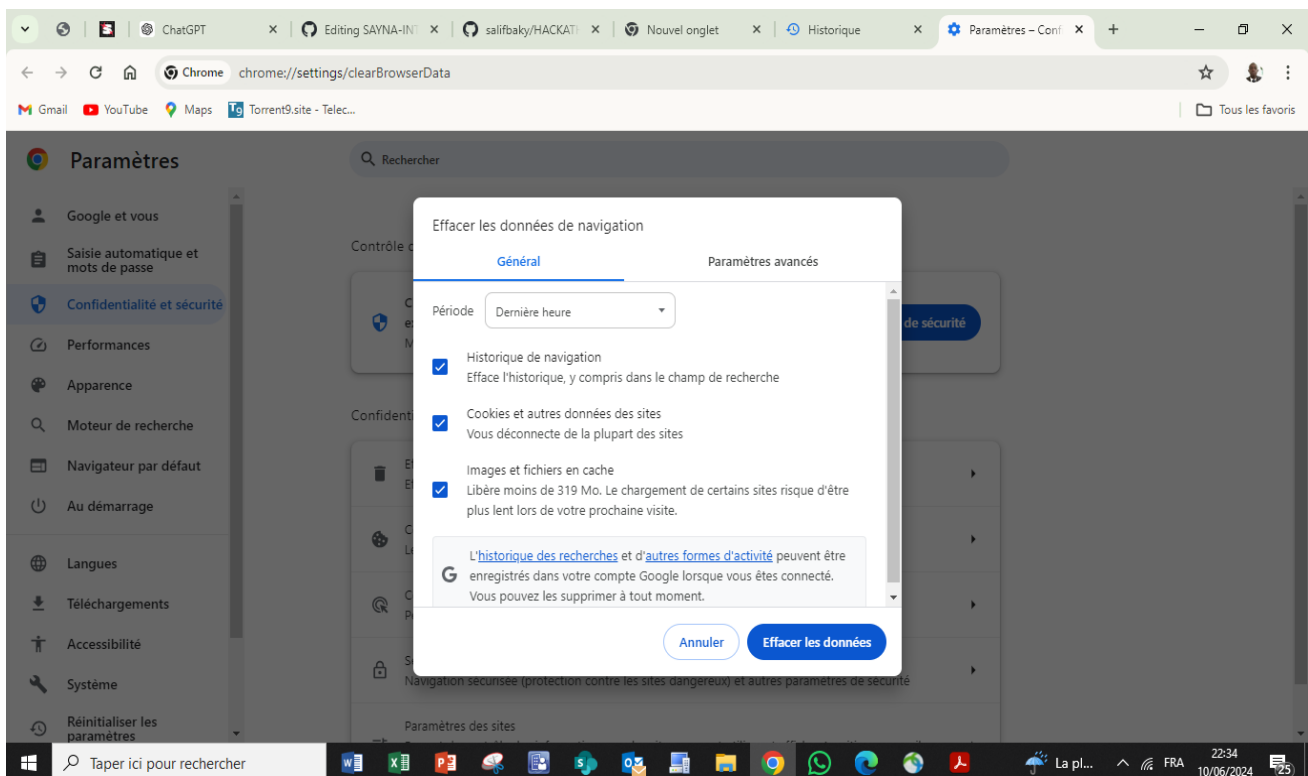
ChatGPT | Editing SAYNA-INT | salifbaky/HACKATH | Nouvel onglet | Historique | Paramètres – Conf

Chrome chrome://settings/clearBrowserData

Gmail YouTube Maps Torrent9.site - Telec...

Tous les favoris

Paramètres

Rechercher

Google et vous
Saisie automatique et mots de passe
Confidentialité et sécurité
Performances
Apparence
Moteur de recherche
Navigateur par défaut
Au démarrage
Langues
Téléchargements
Accessibilité
Système
Réinitialiser les paramètres

Contrôle d

Confidenti

de sécurité

Navigation sécurisée (protection contre les sites dangereux) et autres paramètres de sécurité

Paramètres des sites

Effacer les données de navigation

Général | Paramètres avancés

Période Dernière heure

Historique de navigation
Efface l'historique, y compris dans le champ de recherche

Cookies et autres données des sites
Vous déconnecte de la plupart des sites

Images et fichiers en cache
Libère moins de 319 Mo. Le chargement de certains sites risque d'être plus lent lors de votre prochaine visite.

L'historique des recherches et d'autres formes d'activité peuvent être enregistrés dans votre compte Google lorsque vous êtes connecté. Vous pouvez les supprimer à tout moment.

Annuler | Effacer les données

Taper ici pour rechercher

La pl... FRA 22:34 10/06/2024 25